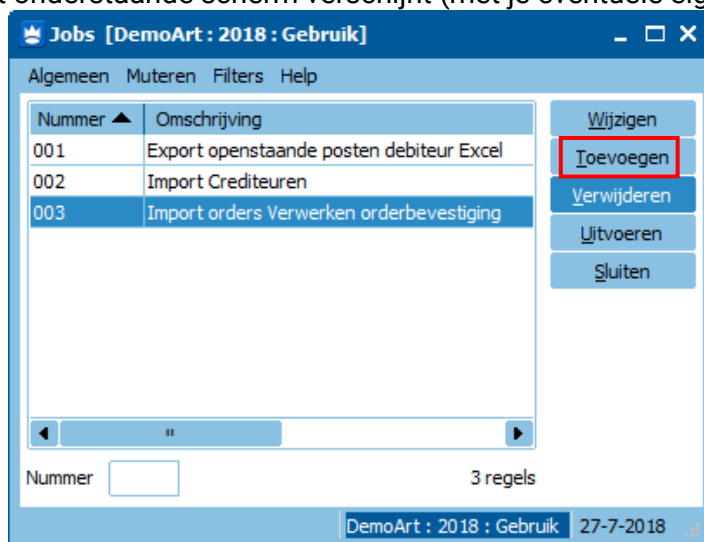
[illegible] onderstaande scherm verschijnt (met je eventuele eig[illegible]

Jobs [DemoArt : 2018 : Gebruik]

Algemeen Muteren Filters Help

| Nummer | Omschrijving |
|---|---|
| 001 | Export openstaande posten debiteur Excel |
| 002 | Import Crediteuren |
| 003 | Import orders Verwerken orderbevestiging |

Wijzigen
Toevoegen
Verwijderen
Uitvoeren
Sluiten

Nummer

3 regels

DemoArt : 2018 : Gebruik 27-7-2018